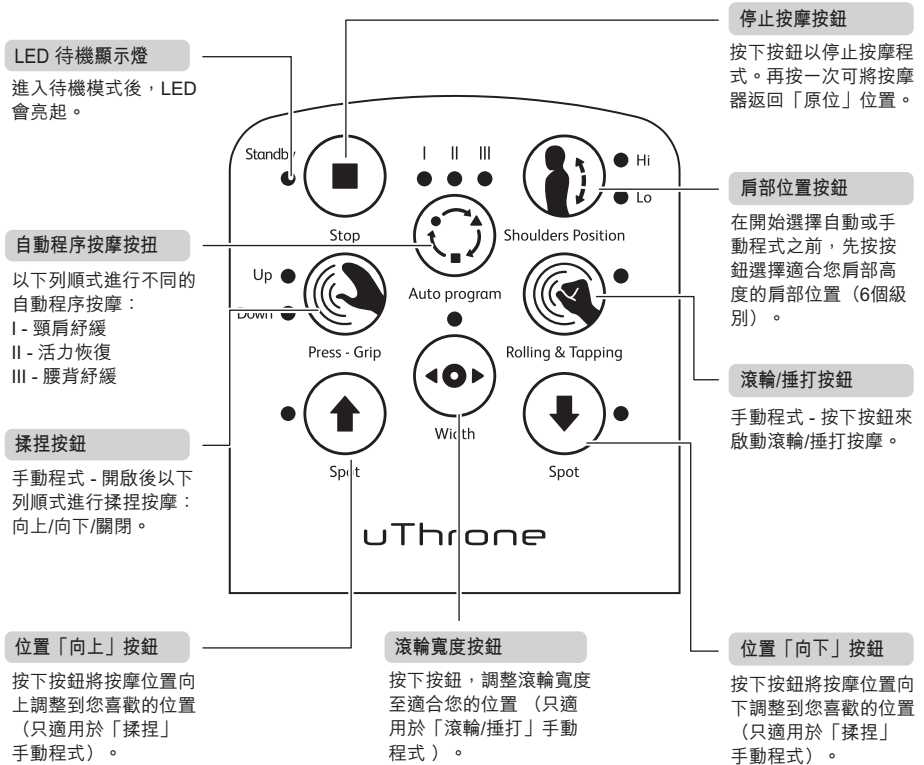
LED 待機顯示燈

進入待機模式後，LED 會亮起。

停止按摩按鈕

按下按鈕以停止按摩程式。再按一次可將按摩器返回「原位」位置。

Standby

Stop

I II III

Hi

Lo

Shoulders Position

肩部位置按鈕

在開始選擇自動或手動程式之前，先按按鈕選擇適合您肩部高度的肩部位置（6個級別）。

自動程序按摩按扭

以下列順式進行不同的自動程序按摩：
I - 頸肩紓緩
II - 活力恢復
III - 腰背紓緩

Up

Down

Auto program

Press - Grip

Rolling & Tapping

滾輪/捶打按鈕

手動程式 - 按下按鈕來啟動滾輪/捶打按摩。

Width

Spot

Spot

揉捏按鈕

手動程式 - 開啟後以下列順式進行揉捏按摩：向上/向下/關閉。

uThrone

位置「向上」按鈕

按下按鈕將按摩位置向上調整到您喜歡的位置（只適用於「揉捏」手動程式）。

滾輪寬度按鈕

按下按鈕，調整滾輪寬度至適合您的位置 （只適用於「滾輪/捶打」手動程式 ）。

位置「向下」按鈕

按下按鈕將按摩位置向下調整到您喜歡的位置（只適用於「揉捏」手動程式）。